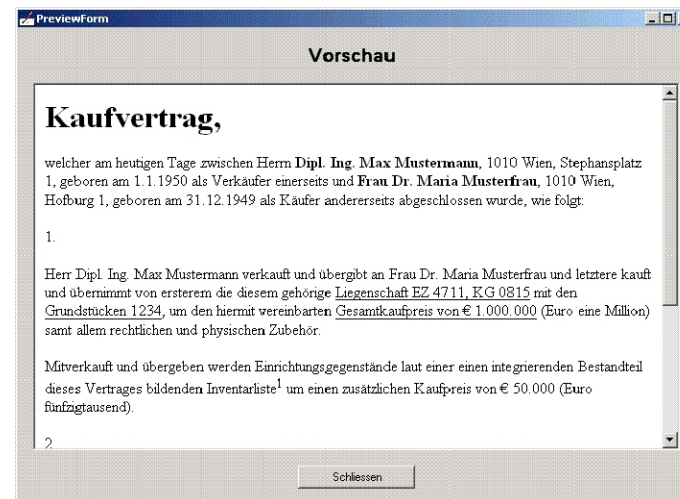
PreviewForm

Vorschau

Kaufvertrag,

welcher am heutigen Tage zwischen Herrn **Dipl. Ing. Max Mustermann**, 1010 Wien, Stephansplatz 1, geboren am 1.1.1950 als Verkäufer einerseits und **Frau Dr. Maria Musterfrau**, 1010 Wien, Hofburg 1, geboren am 31.12.1949 als Käufer andererseits abgeschlossen wurde, wie folgt:

1.

Herr Dipl. Ing. Max Mustermann verkauft und übergibt an Frau Dr. Maria Musterfrau und letztere kauft und übernimmt von ersterem die diesem gehörige Liegenschaft EZ 4711, KG 0815 mit den Grundstücken 1234, um den hiermit vereinbarten Gesamtkaufpreis von € 1.000.000 (Euro eine Million) samt allem rechtlichen und physischen Zubehör.

Mitverkauft und übergeben werden Einrichtungsgegenstände laut einer einen integrierenden Bestandteil dieses Vertrages bildenden Inventarliste$^1$ um einen zusätzlichen Kaufpreis von € 50.000 (Euro fünfzigtausend).

2.

Schliessen